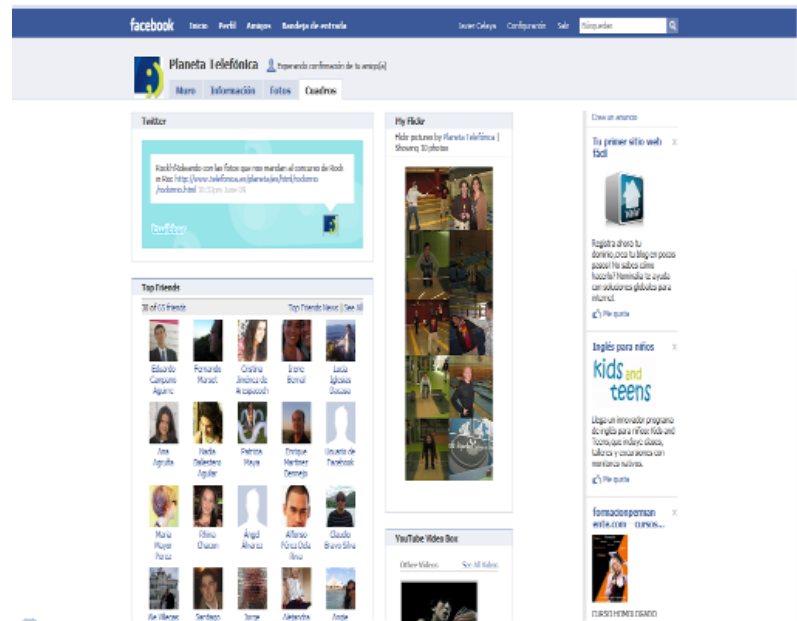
facebook Inicio Perfil Amigos Bandeja de entrada

Javier Celaya Configuración Salir Búsquedas

Planeta Telefónica Esperando confirmación de tu amigo(a)

Muro Información Fotos Cuadros

Twitter

RockInRio: Subiendo con las fotos que nos mandan al concurso de Rock in Rio: http://www.telefonica.es/planeta/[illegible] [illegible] 10:32pm June 05

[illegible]

Top Friends

18 of 05 friends

Top Friends News | See All

Eduardo Campos Aguero

Fernando Munet

Cristina Jiménez de Arzapucchi

Irene Bernal

Lucía Iglesias Duque

Ana Agrulla

Nadia Balestero Aguilar

Patricia Maya

Enrique Martínez Dornejo

Usuario de Facebook

María Mayor Pérez

Fibrio Chacon

Ángel Álvarez

Alfonso Pérez Dela Rosa

Claudio Bravo Silva

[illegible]

Santiago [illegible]

Jorge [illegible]

Alejandro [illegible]

Angie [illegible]

My Flickr

Flickr pictures by Planeta Telefónica | Showing 10 photos

YouTube Video Box

Other Videos

See All Videos

Crear un anuncio

Tu primer sitio web fácil

Registra ahora tu dominio, crea tu blog en pocos pasos! No sabes cómo hacerlo? Hemmela te ayuda con soluciones globales para internet.

Me gusta

Inglés para niños

kids and teens

Llega un innovador programa de inglés para niños Kids and Teens, que incluye clases, talleres y excursiones con monitores nativos.

Me gusta

formacionpermanente.com cursos...

CURSO HOMOLOGADO